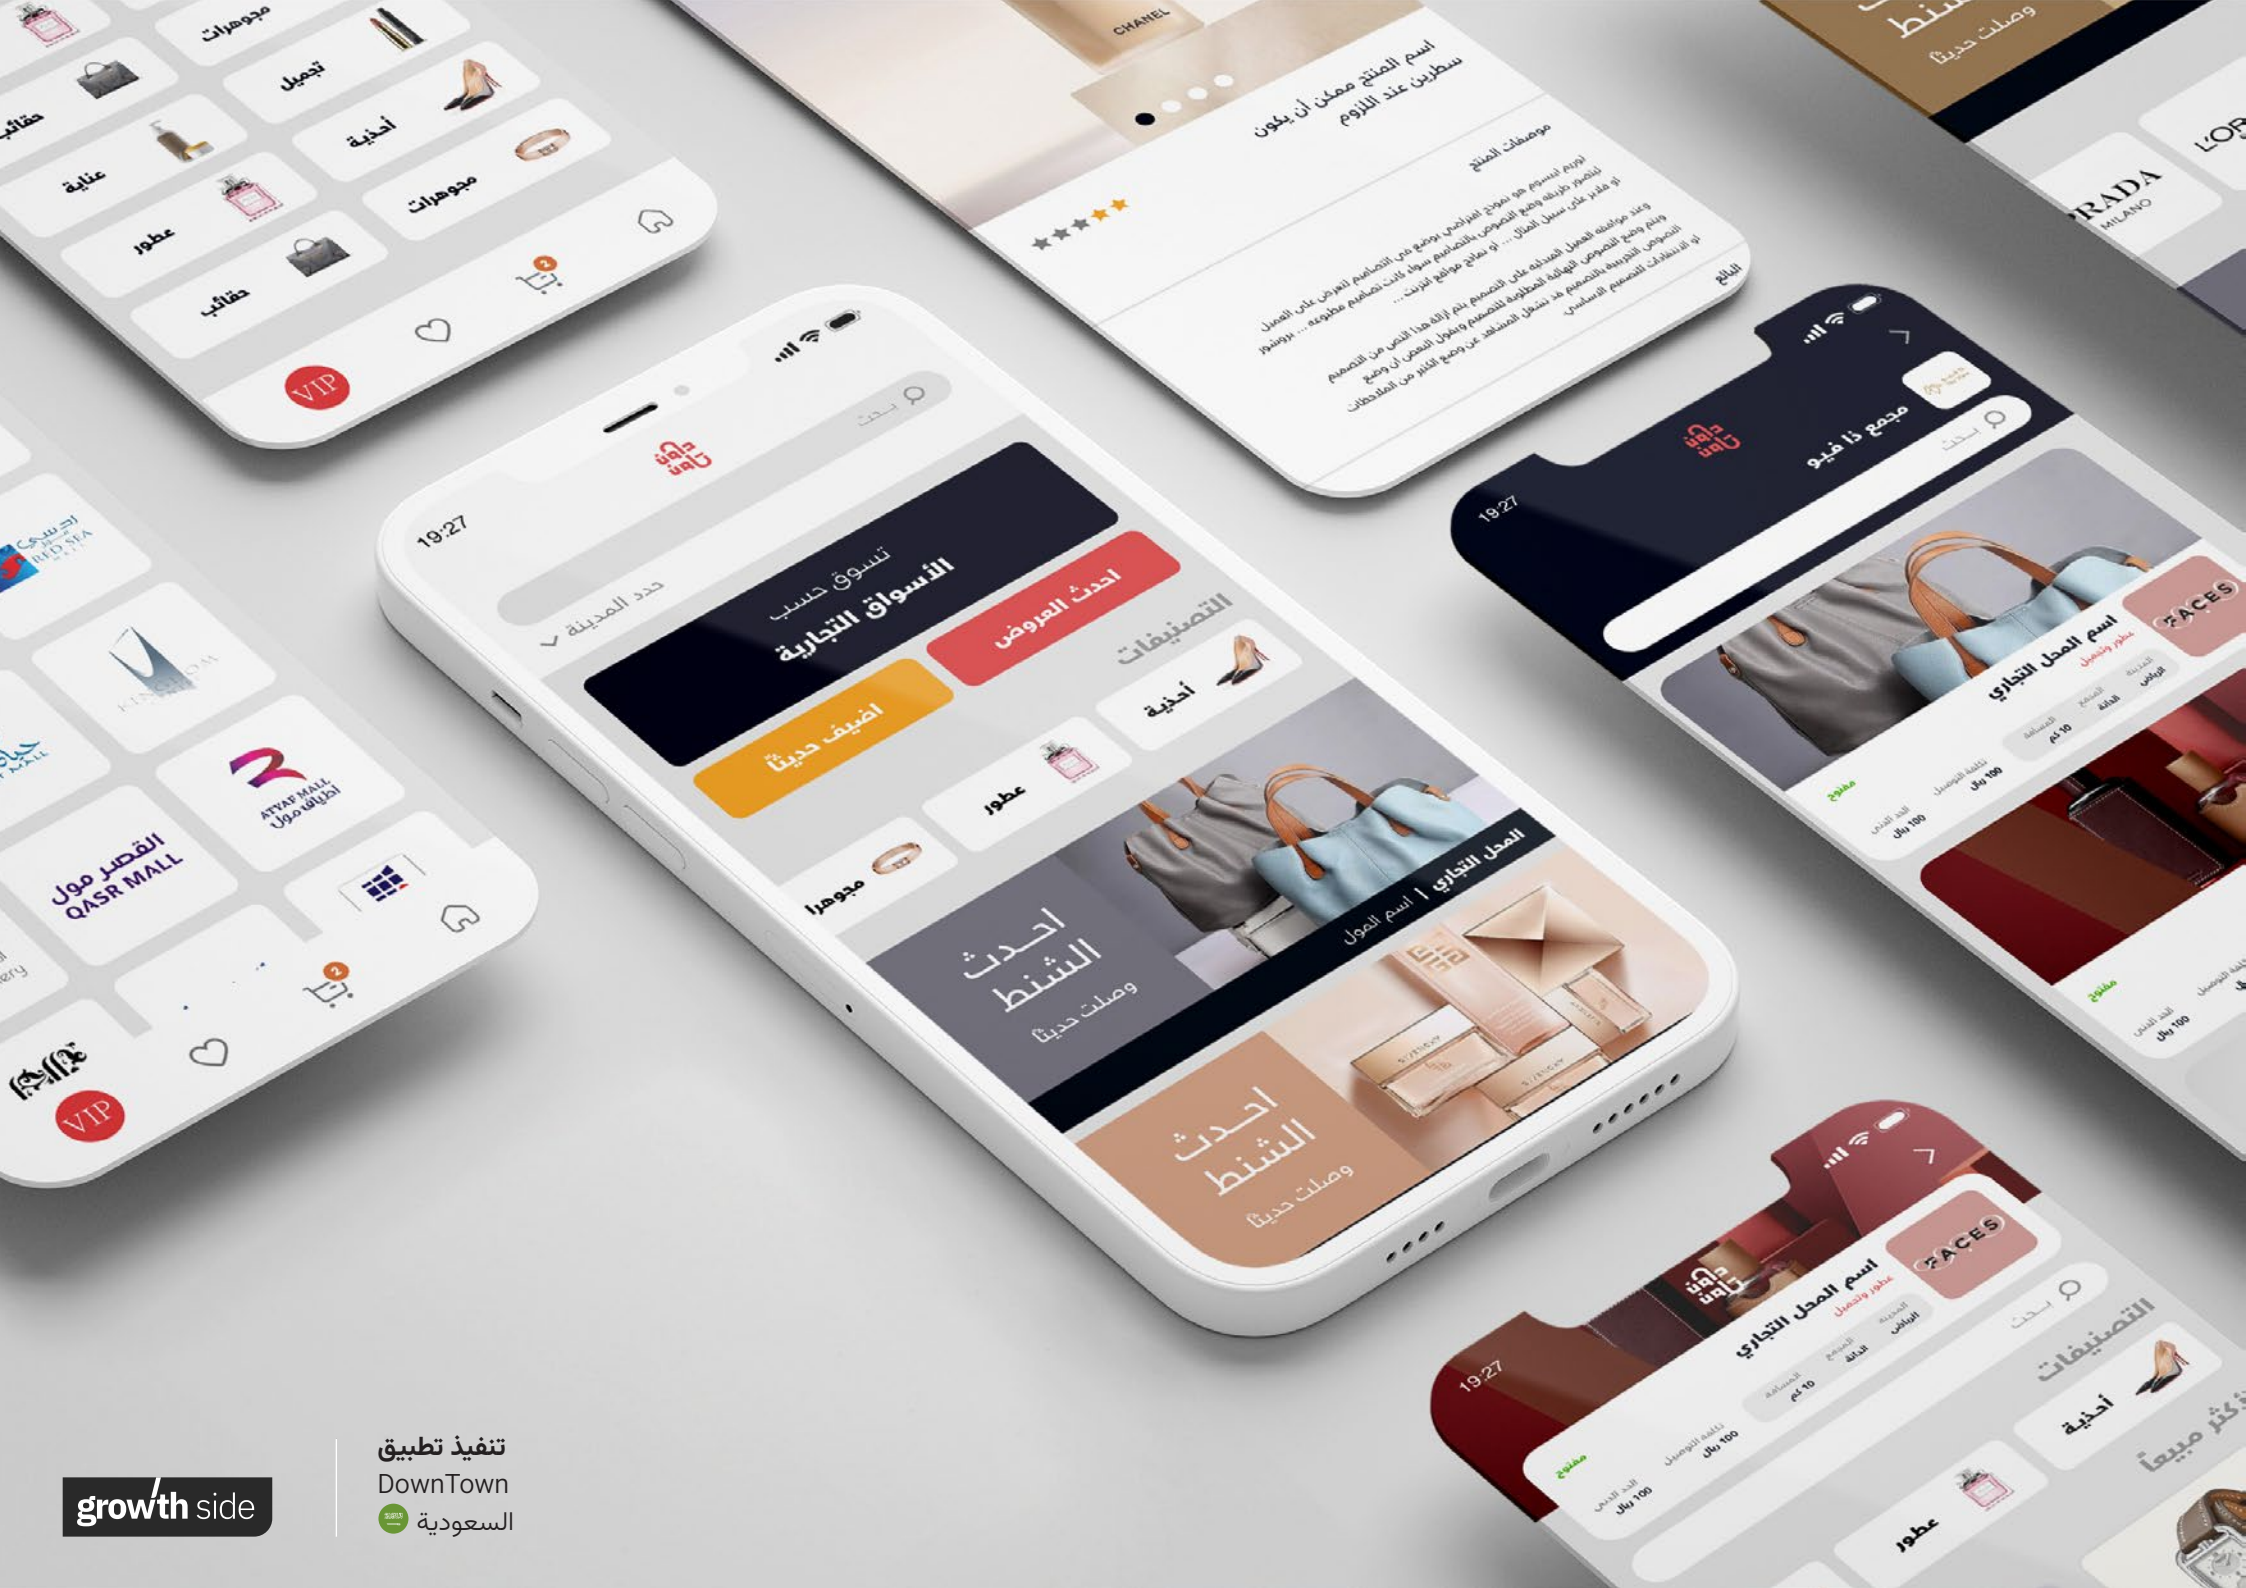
مجوهرات
تجميل
حقائب
أحذية
عناية
مجوهرات
عطور
حقائب
2
VIP

CHANEL
اسم المنتج ممكن أن يكون سطرين عند اللزوم
مواصفات المنتج
البائع

19:27
بحث
حدد المدينة
تسوق حسب
الأسواق التجارية
احدث العروض
اضيف حديثا
التصنيفات
أحذية
عطور
مجوهرا
المحل التجاري | اسم المول
احدث الشنط
وصلت حديثا
احدث الشنط
وصلت حديثا

19:27
مجمع ذا فيو
بحث
FACES
اسم المحل التجاري
مفتوح
100 ريال
10 كم

وصلت حديثا
PRADA
MILANO
L'OR

RED SEA
ATYAF MALL
أطياف مول
القصر مول
QASR MALL
2
VIP

19:27
FACES
اسم المحل التجاري
بحث
التصنيفات
أحذية
عطور
مفتوح
100 ريال
10 كم
الأكثر مبيعا

growth side
تنفيذ تطبيق
DownTown
السعودية